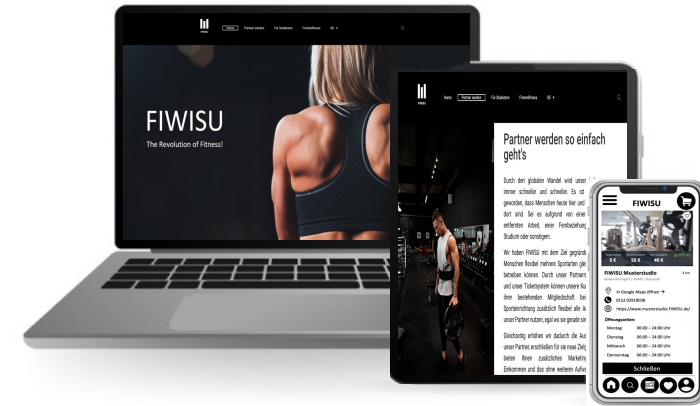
Home Partner werden Für Studenten Fitnessfitness DE

FIWISU

The Revolution of Fitness!

Home Partner werden Für Studenten Fitnessfitness

Partner werden so einfach geht's

Durch den globalen Wandel wird unser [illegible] immer schneller und schneller. Es ist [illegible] geworden, dass Menschen heute hier und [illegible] dort sind. Sei es aufgrund von einer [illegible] entfernten Arbeit, einer Fernbeziehung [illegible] Studium oder sonstigem.

Wir haben FIWISU mit dem Ziel gegründ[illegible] Menschen flexibel mehrere Sportarten gle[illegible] betreiben können. Durch unser Partnern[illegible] und unser Ticketsystem können unsere Ku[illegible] ihrer bestehenden Mitgliedschaft bei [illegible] Sporteinrichtung zusätzlich flexibel alle A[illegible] unserer Partner nutzen, egal wo sie gerade sin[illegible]

Gleichzeitig erhalten wir dadurch die Au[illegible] unser Partner, erschließen für sie neue Zielg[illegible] bieten Ihnen zusätzlichen Marketing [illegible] Einkommen und das ohne weiteren Aufwa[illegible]

FIWISU

5 € 32 € 40 €

FIWISU Musterstudio

In Google Maps öffnen

0152 02918038

https://www.musterstudio-FIWISU.de/

Öffnungszeiten

Montag 06:00 – 24:00 Uhr
Dienstag 06:00 – 24:00 Uhr
Mittwoch 06:00 – 24:00 Uhr
Donnerstag 06:00 – 24:00 Uhr

Schließen